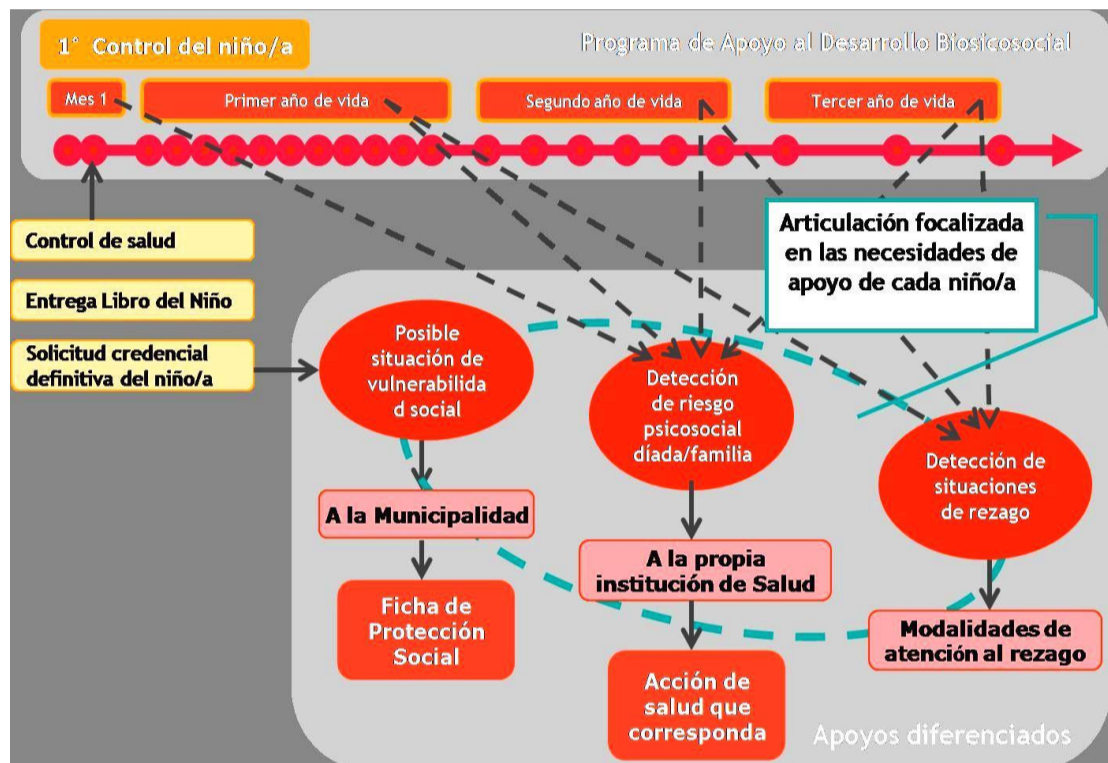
1° Control del niño/a

Programa de Apoyo al Desarrollo Biosicosocial

Mes 1

Primer año de vida

Segundo año de vida

Tercer año de vida

Control de salud

Entrega Libro del Niño

Solicitud credencial definitiva del niño/a

Articulación focalizada en las necesidades de apoyo de cada niño/a

Posible situación de vulnerabilida d social

A la Municipalidad

Ficha de Protección Social

Detección de riesgo psicosocial díada/familia

A la propia institución de Salud

Acción de salud que corresponda

Detección de situaciones de rezago

Modalidades de atención al rezago

Apoyos diferenciados